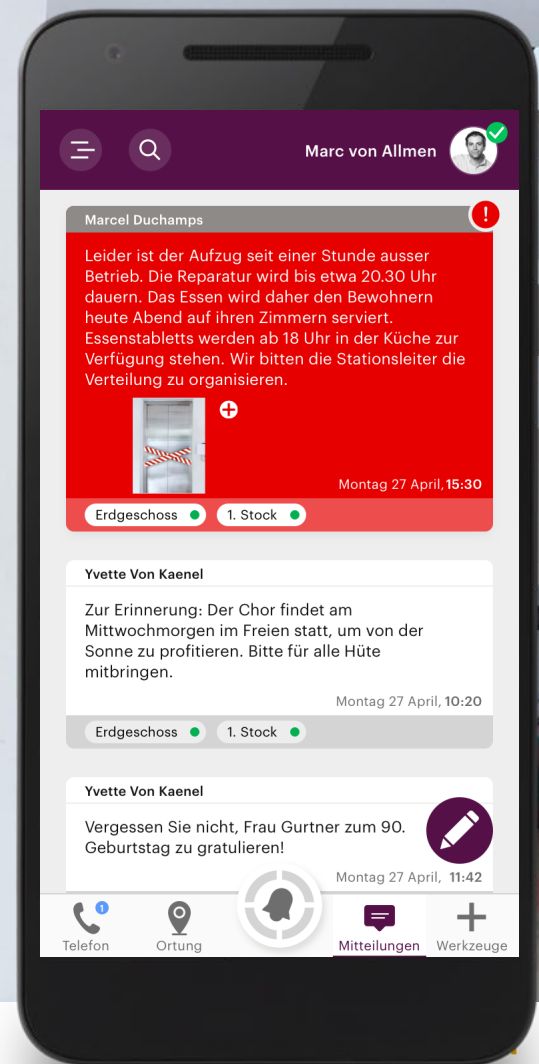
Marc von Allmen

Marcel Duchamps

!

Leider ist der Aufzug seit einer Stunde ausser Betrieb. Die Reparatur wird bis etwa 20.30 Uhr dauern. Das Essen wird daher den Bewohnern heute Abend auf ihren Zimmern serviert. Essenstabletts werden ab 18 Uhr in der Küche zur Verfügung stehen. Wir bitten die Stationsleiter die Verteilung zu organisieren.

Montag 27 April, 15:30

Erdgeschoss

1. Stock

Yvette Von Kaenel

Zur Erinnerung: Der Chor findet am Mittwochmorgen im Freien statt, um von der Sonne zu profitieren. Bitte für alle Hüte mitbringen.

Montag 27 April, 10:20

Erdgeschoss

1. Stock

Yvette Von Kaenel

Vergessen Sie nicht, Frau Gurtner zum 90. Geburtstag zu gratulieren!

Montag 27 April, 11:42

1

Telefon

Ortung

Mitteilungen

Werkzeuge